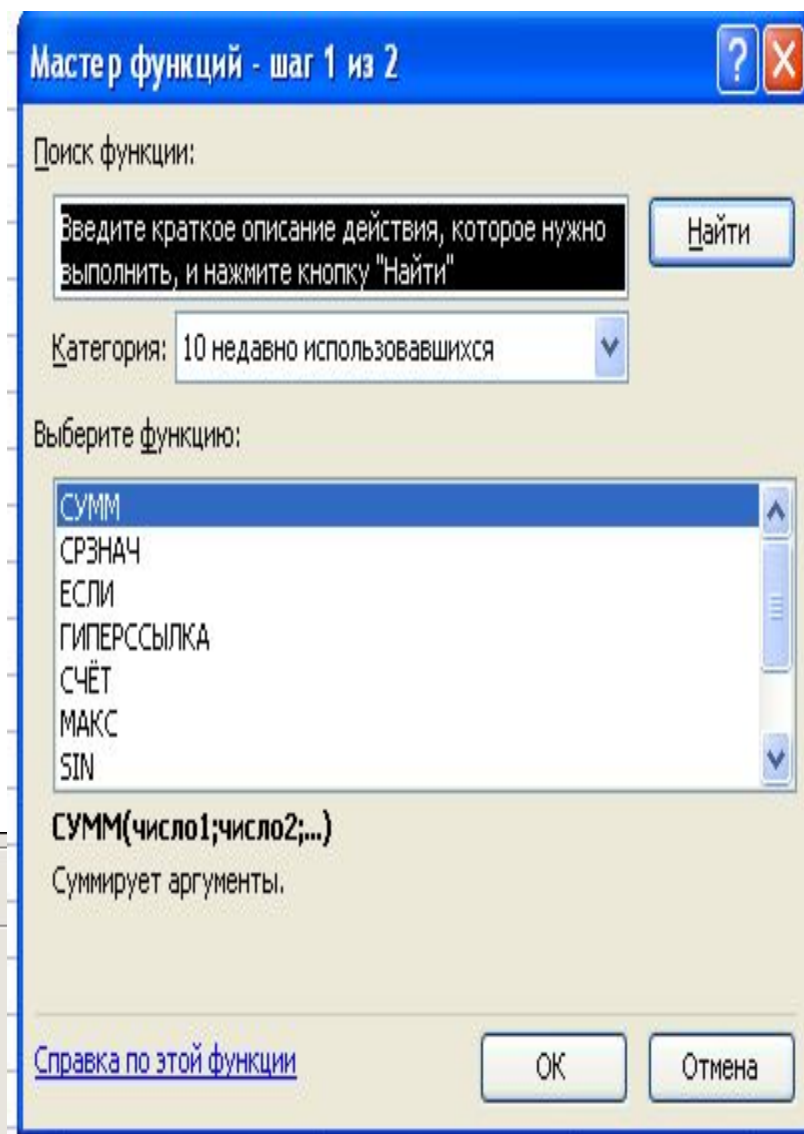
Мастер функций - шаг 1 из 2

Поиск функции:

Введите краткое описание действия, которое нужно выполнить, и нажмите кнопку "Найти"

Найти

Категория: 10 недавно использовавшихся

Выберите функцию:

СУММ
СРЗНАЧ
ЕСЛИ
ГИПЕРССЫЛКА
СЧЁТ
МАКС
SIN

СУММ(число1;число2;...)

Суммирует аргументы.

Справка по этой функции

ОК

Отмена